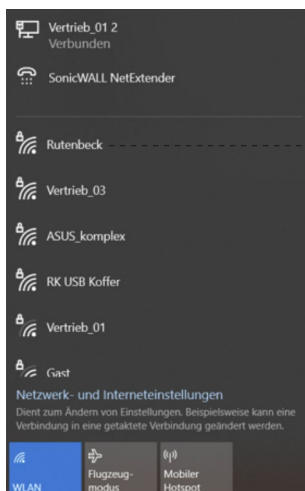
Vertrieb_01 2
Verbunden

SonicWALL NetExtender

Rutenbeck

Vertrieb_03

ASUS_komplex

RK USB Koffer

Vertrieb_01

Gast

Netzwerk- und Interneteinstellungen
Dient zum Ändern von Einstellungen. Beispielsweise kann eine Verbindung in eine getaktete Verbindung geändert werden.

WLAN

Flugzeugmodus

Mobiler Hotspot